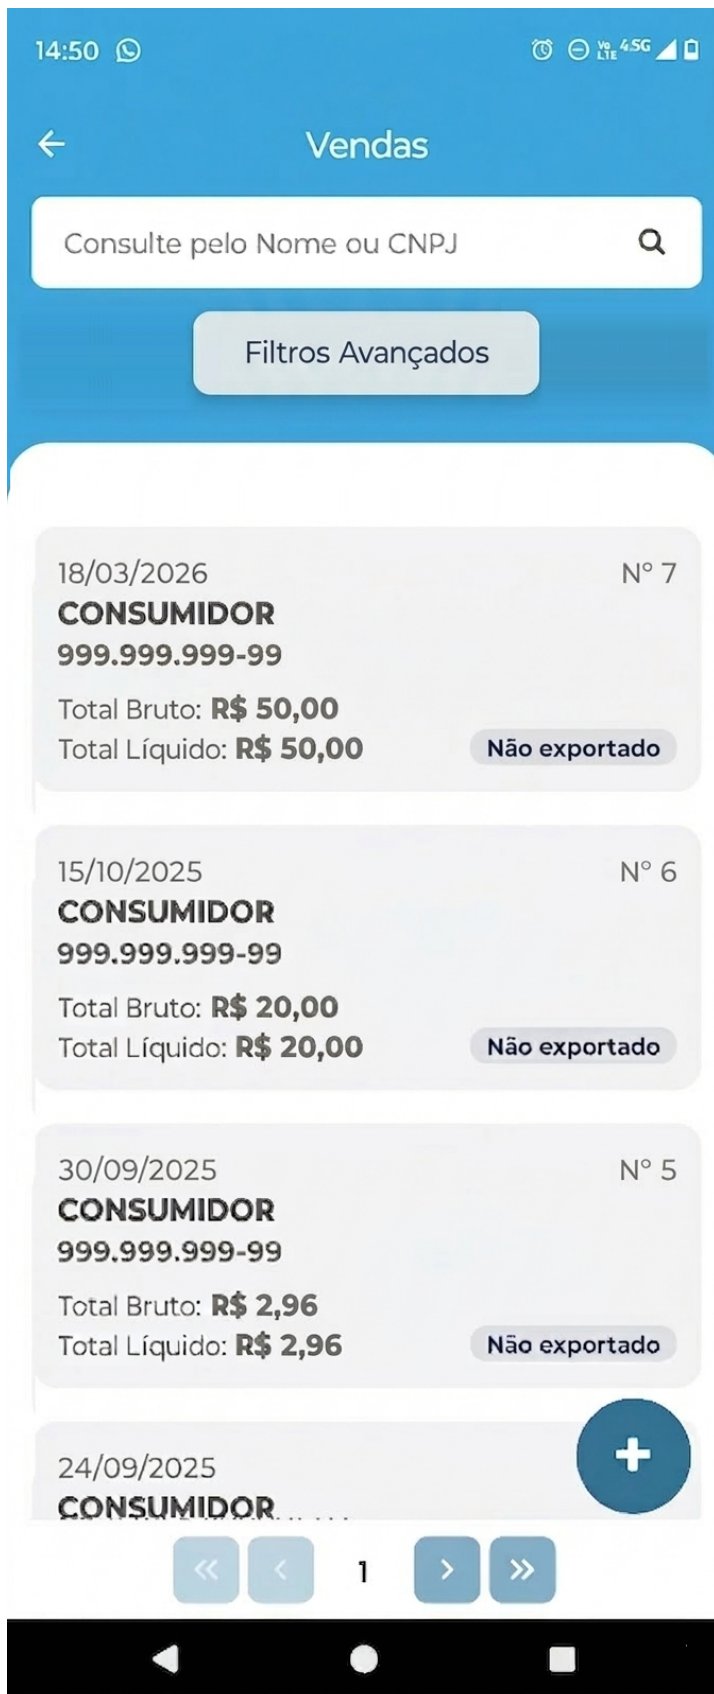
14:50

4.5G

Vendas

Consulte pelo Nome ou CNPJ

Filtros Avançados

18/03/2026
Nº 7
CONSUMIDOR
999.999.999-99
Total Bruto: R$ 50,00
Total Líquido: R$ 50,00
Não exportado

15/10/2025
Nº 6
CONSUMIDOR
999.999.999-99
Total Bruto: R$ 20,00
Total Líquido: R$ 20,00
Não exportado

30/09/2025
Nº 5
CONSUMIDOR
999.999.999-99
Total Bruto: R$ 2,96
Total Líquido: R$ 2,96
Não exportado

24/09/2025
CONSUMIDOR

+

1